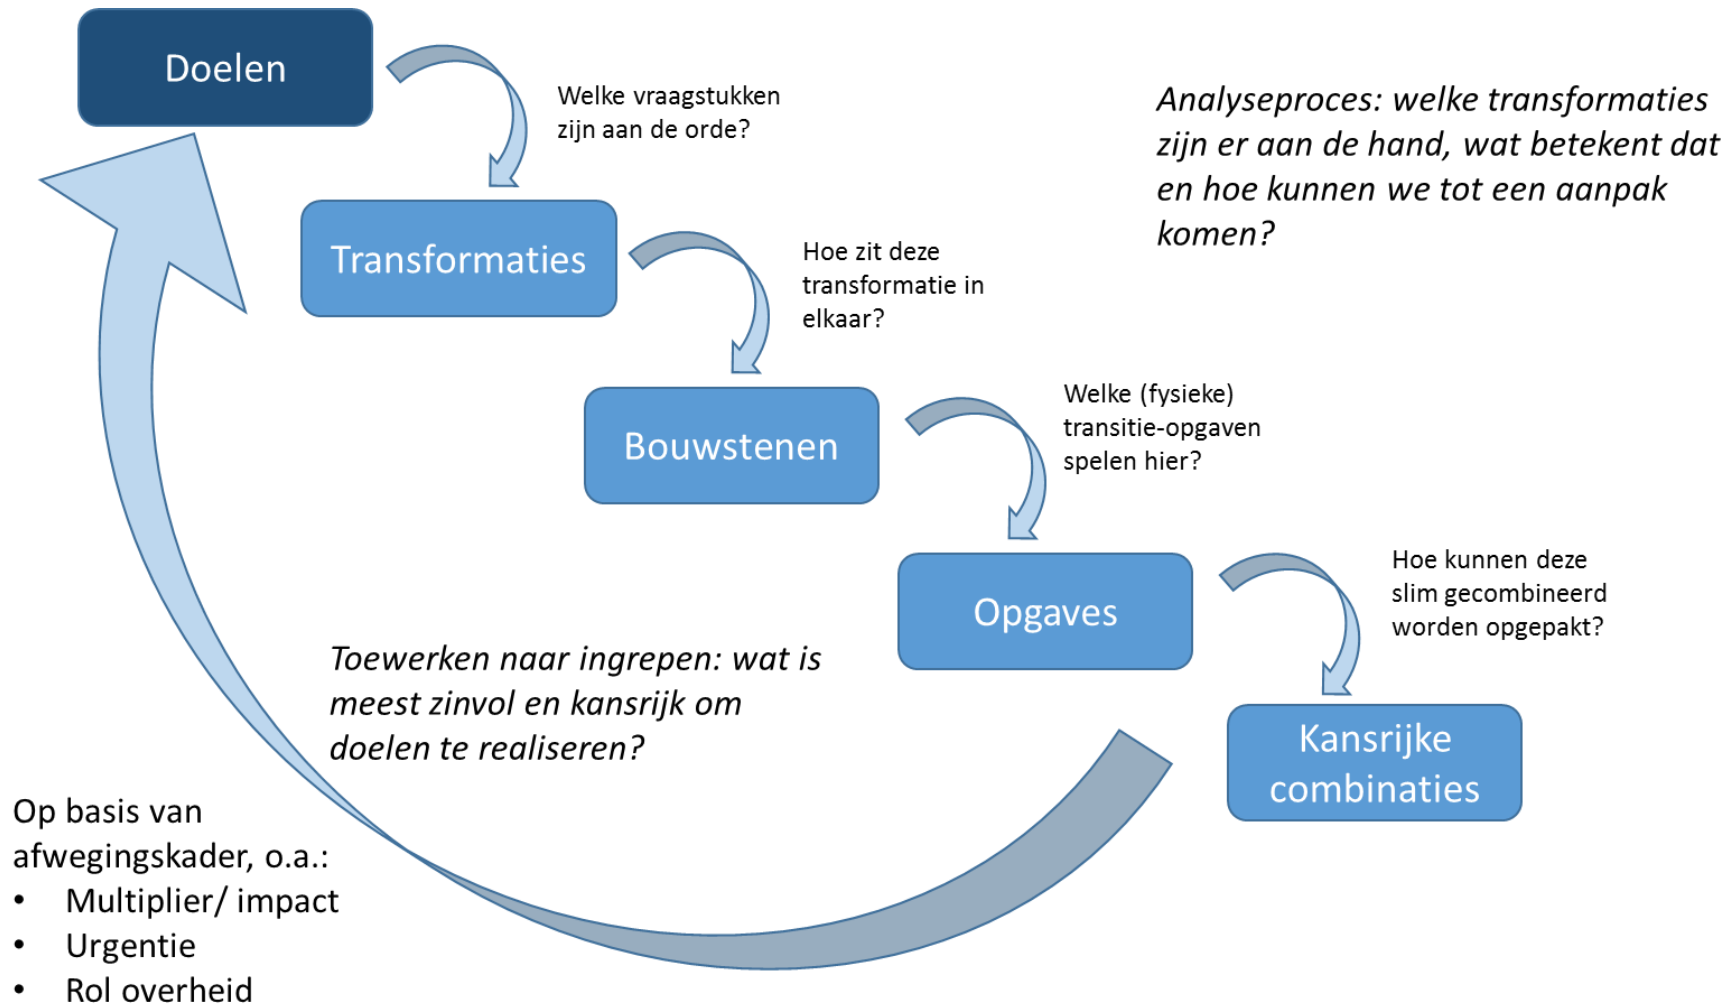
Doelen

Welke vraagstukken zijn aan de orde?

Analyseproces: welke transformaties zijn er aan de hand, wat betekent dat en hoe kunnen we tot een aanpak komen?

Transformaties

Hoe zit deze transformatie in elkaar?

Bouwstenen

Welke (fysieke) transitie-opgaven spelen hier?

Opgaves

Hoe kunnen deze slim gecombineerd worden opgepakt?

Toewerken naar ingrepen: wat is meest zinvol en kansrijk om doelen te realiseren?

Kansrijke combinaties

Op basis van afwegingskader, o.a.:
• Multiplier/ impact
• Urgentie
• Rol overheid